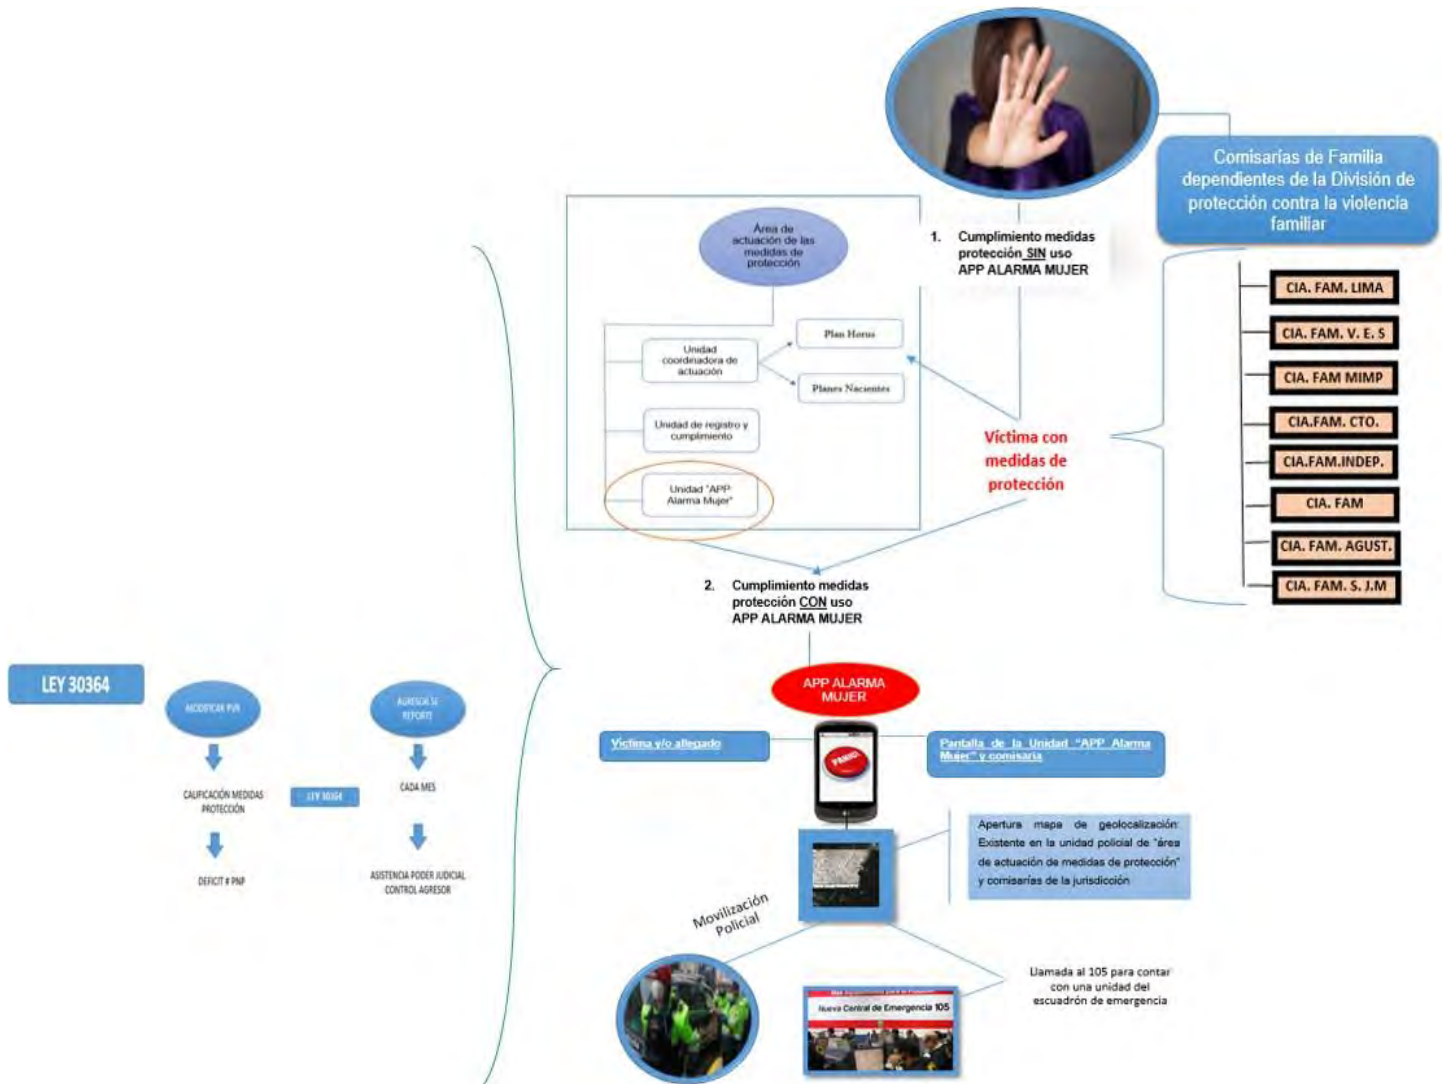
Comisarías de Familia dependientes de la División de protección contra la violencia familiar

Area de actuación de las medidas de protección

Unidad coordinadora de actuación

Plan Horus

Planes Nacientes

Unidad de registro y cumplimiento

Unidad "APP Alarma Mujer"

1. Cumplimiento medidas protección SIN uso APP ALARMA MUJER

Víctima con medidas de protección

CIA. FAM. LIMA
CIA. FAM. V. E. S
CIA. FAM MIMP
CIA.FAM. CTO.
CIA.FAM.INDEP.
CIA. FAM
CIA. FAM. AGUST.
CIA. FAM. S. J.M

2. Cumplimiento medidas protección CON uso APP ALARMA MUJER

LEY 30364

MODIFICAR PVR

CALIFICACIÓN MEDIDAS PROTECCIÓN

DEFICIT # PNP

LEY 30364

AGREGA SE REPORTE

CADA MES

ASISTENCIA PODER JUDICIAL CONTROL AGRESOR

APP ALARMA MUJER

Víctima y/o allegado

PANIC

Pantalla de la Unidad "APP Alarma Mujer" y comisaria

Apertura mapa de geolocalización: Existente en la unidad policial de "área de actuación de medidas de protección" y comisarías de la jurisdicción

Movilización Policial

Nueva Central de Emergencia 105

Llamada al 105 para contar con una unidad del escuadrón de emergencia